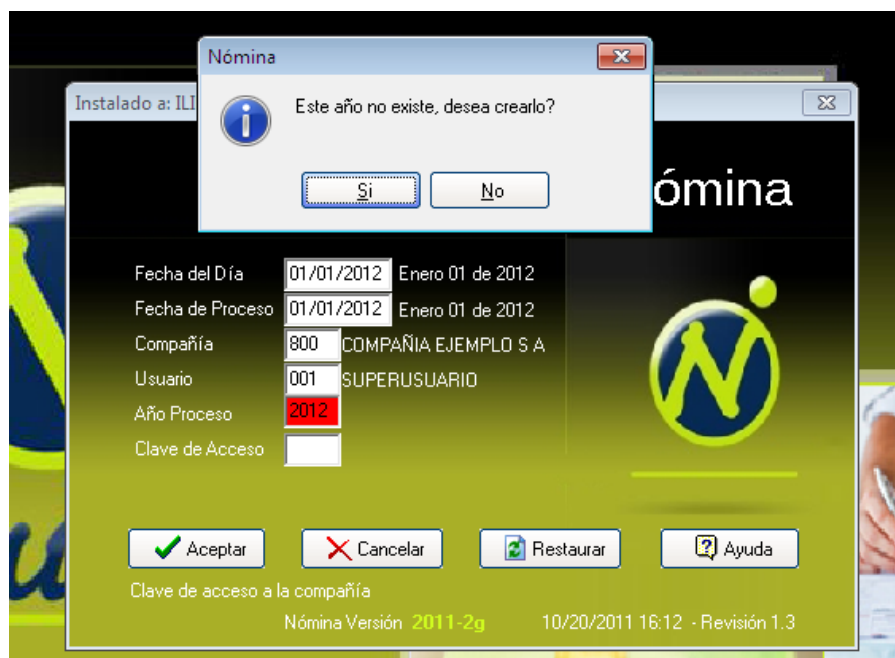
Nómina

Este año no existe, desea crearlo?

Si

No

Instalado a: ILI

ómina

Fecha del Día 01/01/2012 Enero 01 de 2012

Fecha de Proceso 01/01/2012 Enero 01 de 2012

Compañía 800 COMPAÑIA EJEMPLO S A

Usuario 001 SUPERUSUARIO

Año Proceso 2012

Clave de Acceso

Aceptar

Cancelar

Restaurar

Ayuda

Clave de acceso a la compañía

Nómina Versión 2011-2g

10/20/2011 16:12 - Revisión 1.3